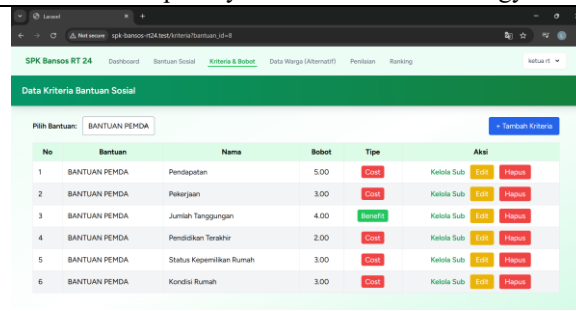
Laravel

Not secure spk-bansos-rt24.test/kriteria?bantuan_id=8

SPK Bansos RT 24 Dashboard Bantuan Sosial Kriteria & Bobot Data Warga (Alternatif) Penilaian Ranking ketua rt

Data Kriteria Bantuan Sosial

Pilih Bantuan: BANTUAN PEMDA

+ Tambah Kriteria

| No | Bantuan | Nama | Bobot | Tipe | Aksi |
|---|---|---|---|---|---|
| 1 | BANTUAN PEMDA | Pendapatan | 5.00 | Cost | Kelola Sub Edit Hapus |
| 2 | BANTUAN PEMDA | Pekerjaan | 3.00 | Cost | Kelola Sub Edit Hapus |
| 3 | BANTUAN PEMDA | Jumlah Tanggungan | 4.00 | Benefit | Kelola Sub Edit Hapus |
| 4 | BANTUAN PEMDA | Pendidikan Terakhir | 2.00 | Cost | Kelola Sub Edit Hapus |
| 5 | BANTUAN PEMDA | Status Kepemilikan Rumah | 3.00 | Cost | Kelola Sub Edit Hapus |
| 6 | BANTUAN PEMDA | Kondisi Rumah | 3.00 | Cost | Kelola Sub Edit Hapus |